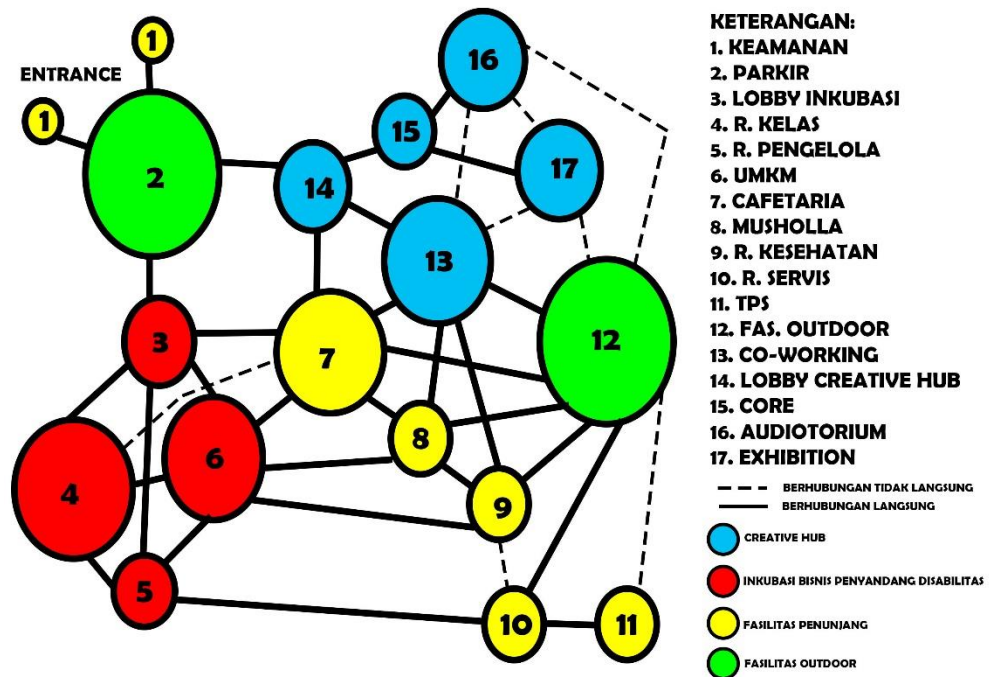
1
ENTRANCE
1
2
16
15
14
17
13
3
7
12
8
4
6
9
5
10
11

KETERANGAN:
1. KEAMANAN
2. PARKIR
3. LOBBY INKUBASI
4. R. KELAS
5. R. PENGELOLA
6. UMKM
7. CAFETARIA
8. MUSHOLLA
9. R. KESEHATAN
10. R. SERVIS
11. TPS
12. FAS. OUTDOOR
13. CO-WORKING
14. LOBBY CREATIVE HUB
15. CORE
16. AUDIOTORIUM
17. EXHIBITION

BERHUBUNGAN TIDAK LANGSUNG
BERHUBUNGAN LANGSUNG

CREATIVE HUB
INKUBASI BISNIS PENYANDANG DISABILITAS
FASILITAS PENUNJANG
FASILITAS OUTDOOR